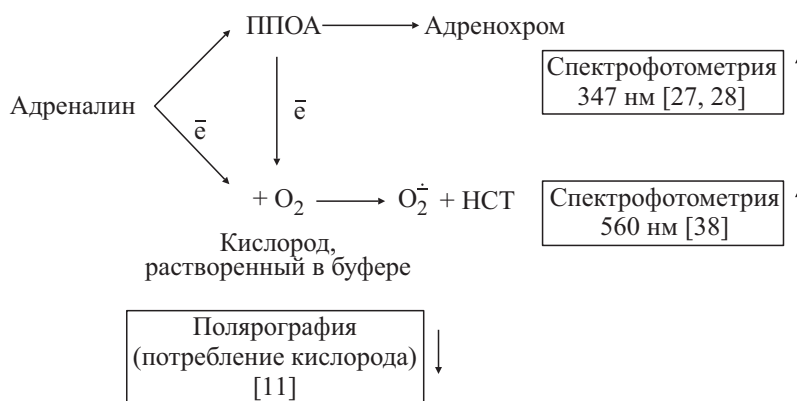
ППОА → Адренохром

Адреналин

$\bar{e}$

$\bar{e}$

Спектрофотометрия 347 нм [27, 28]

$+ O_2 \longrightarrow O_2^{\dot{-}} +$ НСТ

Спектрофотометрия 560 нм [38]

Кислород, растворенный в буфере

Полярография (потребление кислорода) [11]